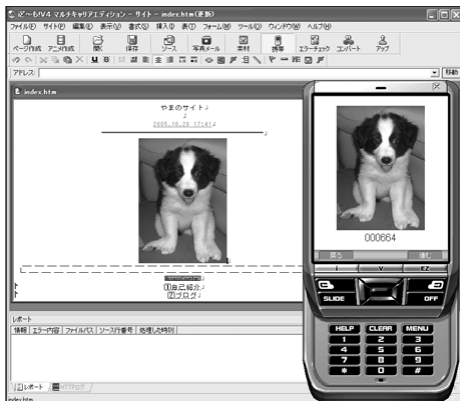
ぱ～も/V4 マルチキャリアエディション - サイト - index.htm (更新)

ファイル(F) サイト(S) 編集(E) 表示(V) 書式(O) 挿入(I) 表(B) フォーム(M) ツール(T) ウィンドウ(W) ヘルプ(H)

ページ作成 アニメ作成 開く 保存 ソース 写真メール 素材 携帯 エラーチェック コンバート アップ

アドレス: 移動

index.htm

やまのサイト♪

2008.10.26 17:41

①自己紹介♪
②ブログ♪

000664

戻る 選択

SLIDE OFF

HELP CLEAR MENU

1 2 3
4 5 6
7 8 9
* 0 #

レポート

情報 エラー内容 ファイルパス ソース行番号 処理した時刻

レポート

index.htm